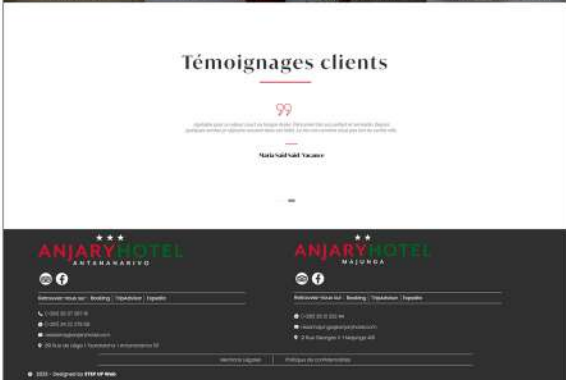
Témoignages clients

99

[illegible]

Marie Saint-Sald Vacance

★★★
ANJARY HOTEL
ANTANANARIVO

Retrouvez-nous sur : Booking | Tripadvisor | Expedia

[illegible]

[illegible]

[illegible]

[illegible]

★★
ANJARY HOTEL
MAJUNGA

Retrouvez-nous sur : Booking | Tripadvisor | Expedia

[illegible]

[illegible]

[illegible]

Mentions Légales | Politique de confidentialité

© 2020 - Designed by STEP UP Web